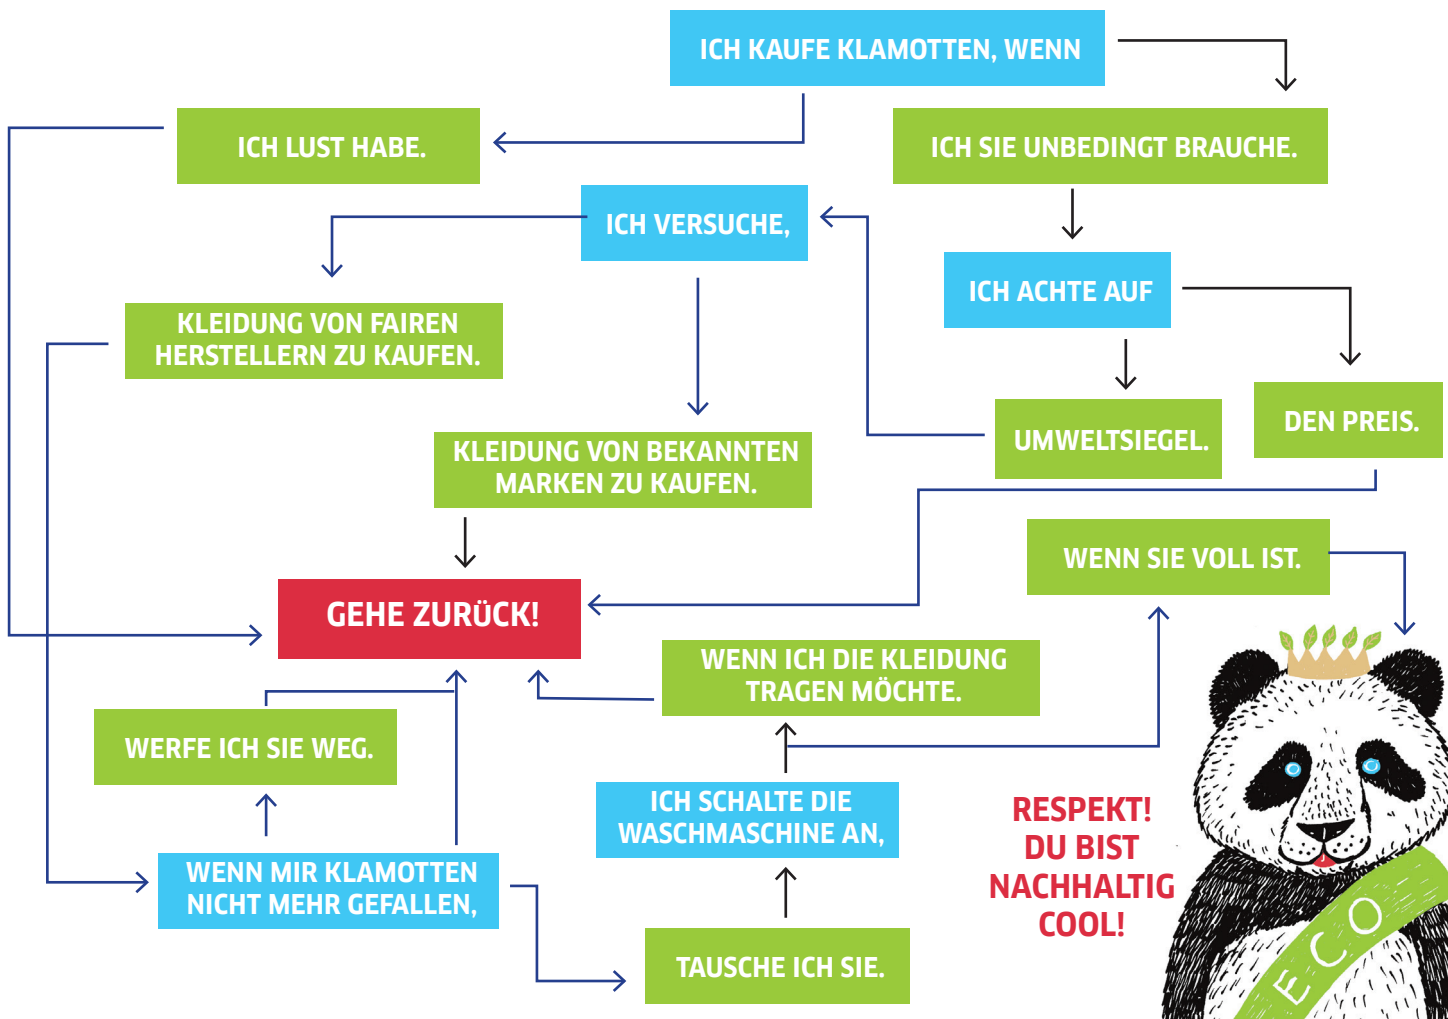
ICH KAUFE KLAMOTTEN, WENN

ICH LUST HABE.

ICH SIE UNBEDINGT BRAUCHE.

ICH VERSUCHE,

ICH ACHTE AUF

KLEIDUNG VON FAIREN HERSTELLERN ZU KAUFEN.

KLEIDUNG VON BEKANNTEN MARKEN ZU KAUFEN.

UMWELTSIEGEL.

DEN PREIS.

WENN SIE VOLL IST.

GEHE ZURÜCK!

WENN ICH DIE KLEIDUNG TRAGEN MÖCHTE.

WERFE ICH SIE WEG.

ICH SCHALTE DIE WASCHMASCHINE AN,

RESPEKT! DU BIST NACHHALTIG COOL!

WENN MIR KLAMOTTEN NICHT MEHR GEFALLEN,

TAUSCHE ICH SIE.

ECO